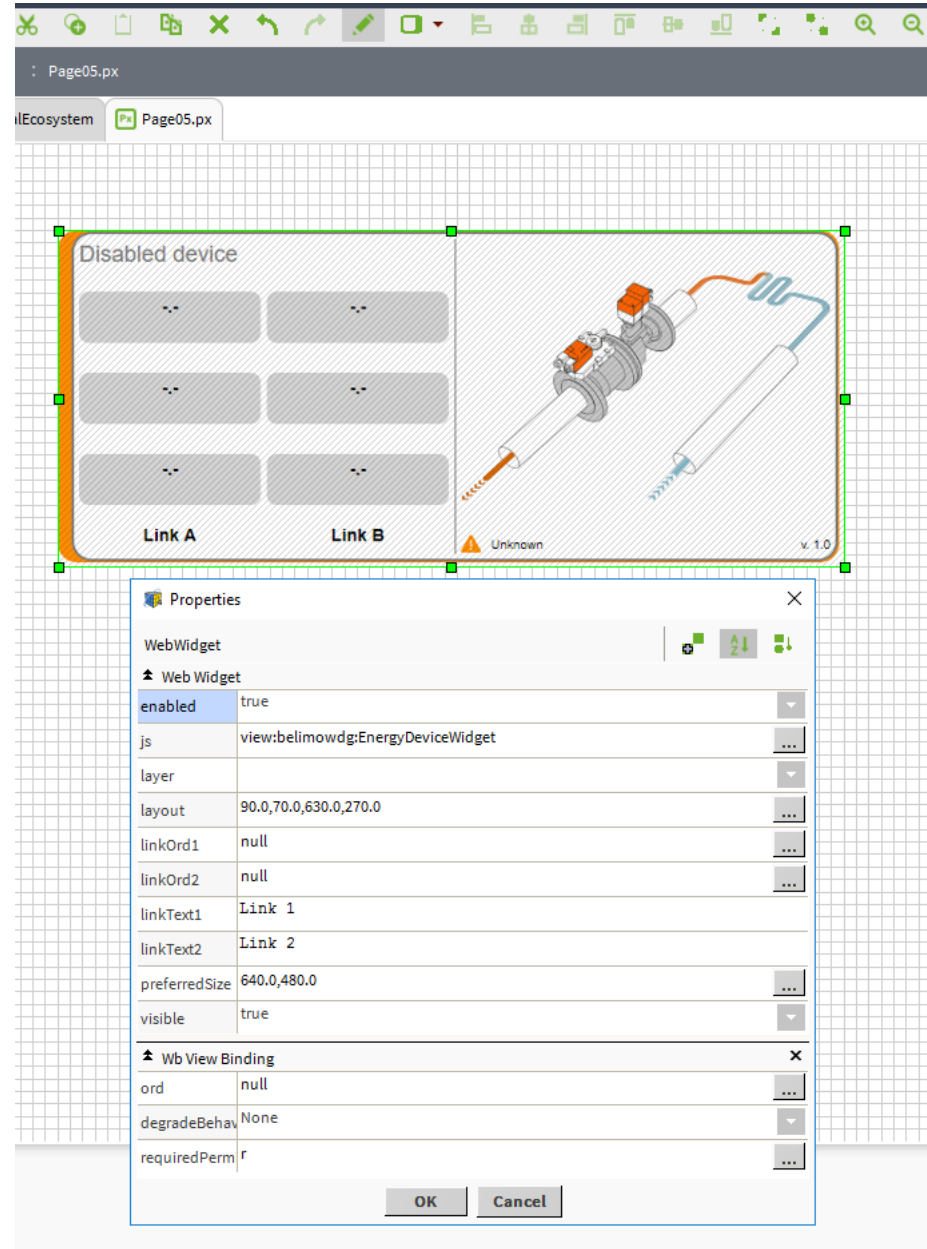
: Page05.px

lEcosystem
Page05.px

Disabled device

-.-
-.-
-.-
-.-
-.-
-.-

Link A
Link B

Unknown
v. 1.0

Properties

WebWidget

Web Widget

| | |
|---|---|
| enabled | true |
| js | view:belimowdg:EnergyDeviceWidget |
| layer | |
| layout | 90.0,70.0,630.0,270.0 |
| linkOrd1 | null |
| linkOrd2 | null |
| linkText1 | Link 1 |
| linkText2 | Link 2 |
| preferredSize | 640.0,480.0 |
| visible | true |

Wb View Binding

| | |
|---|---|
| ord | null |
| degradeBehav | None |
| requiredPerm | r |

OK
Cancel